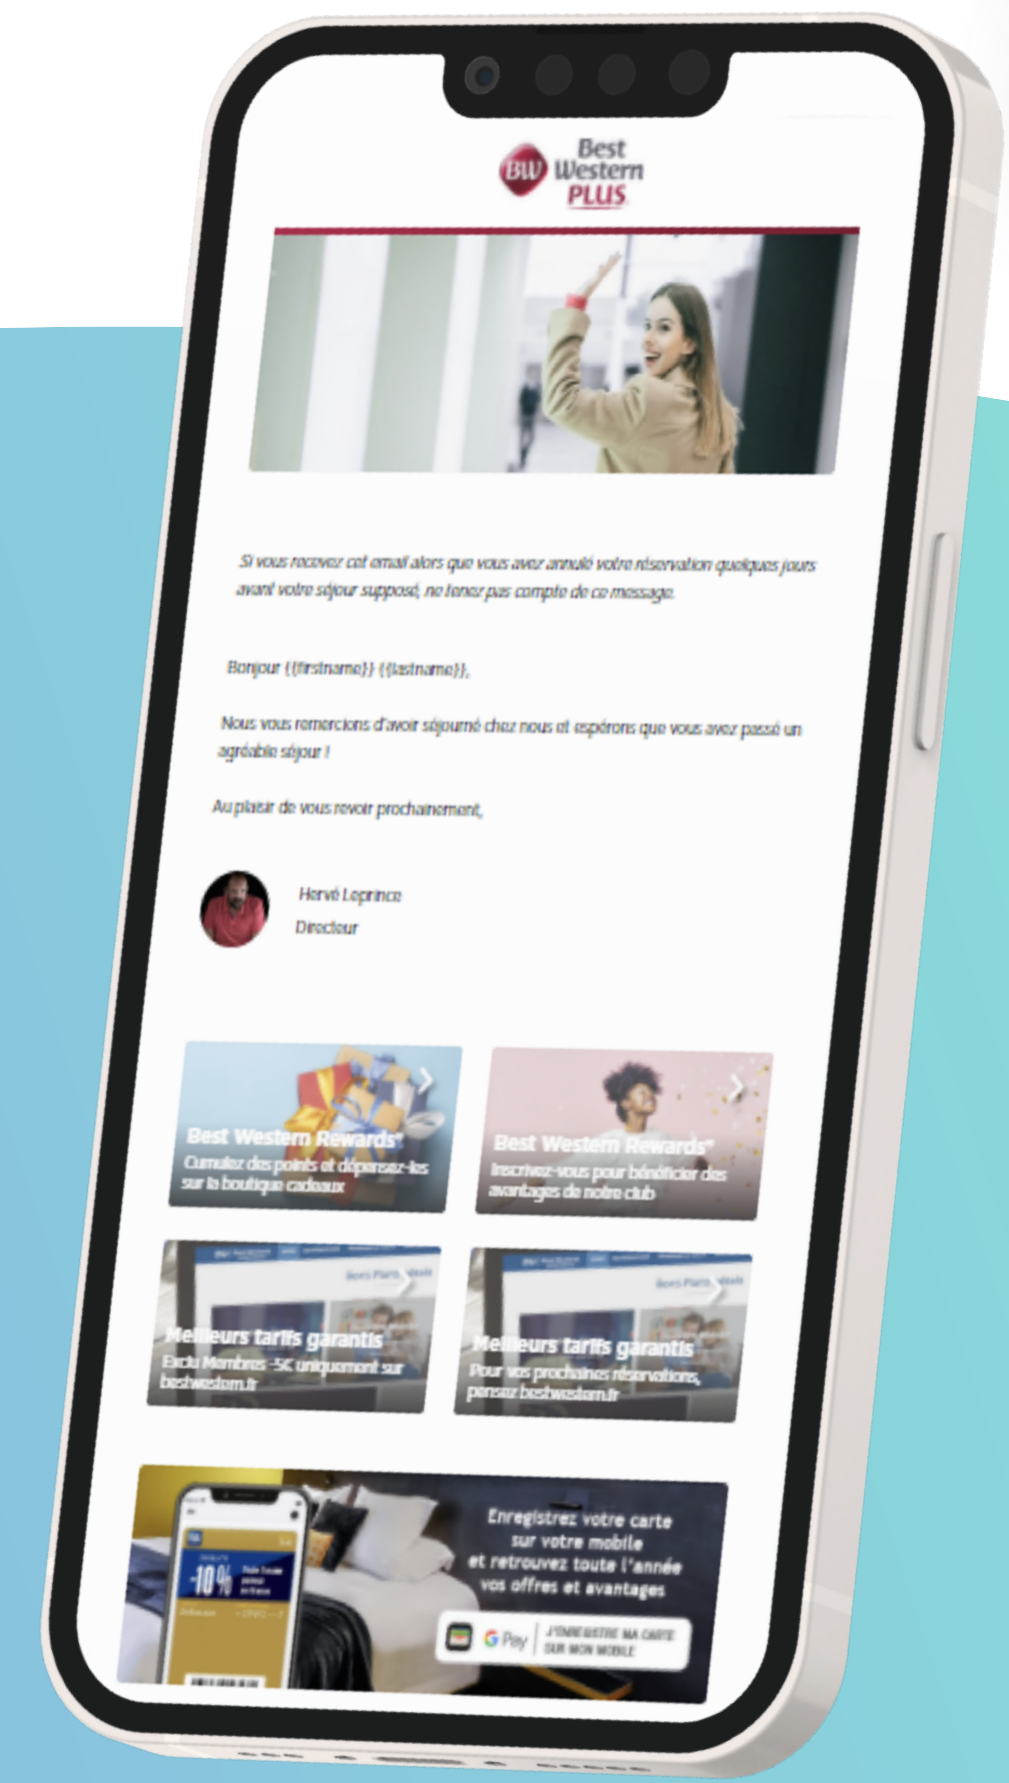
BW Best Western PLUS

Si vous recevez cet email alors que vous avez annulé votre réservation quelques jours avant votre séjour supposé, ne tenez pas compte de ce message.

Bonjour {{firstname}} {{lastname}},

Nous vous remercions d'avoir séjourné chez nous et espérons que vous avez passé un agréable séjour !

Au plaisir de vous revoir prochainement,

Hervé Leprince
Directeur

Best Western Rewards®
Cumulez des points et dépensez-les sur la boutique cadeaux

Best Western Rewards®
Inscrivez-vous pour bénéficier des avantages de notre club

Meilleurs tarifs garantis
Exclu Membres -5€ uniquement sur bestwestern.fr

Meilleurs tarifs garantis
Pour vos prochaines réservations, pensez bestwestern.fr

Enregistrez votre carte sur votre mobile et retrouvez toute l'année vos offres et avantages

-10%

G Pay | J'ENREGISTRE MA CARTE SUR MON MOBILE